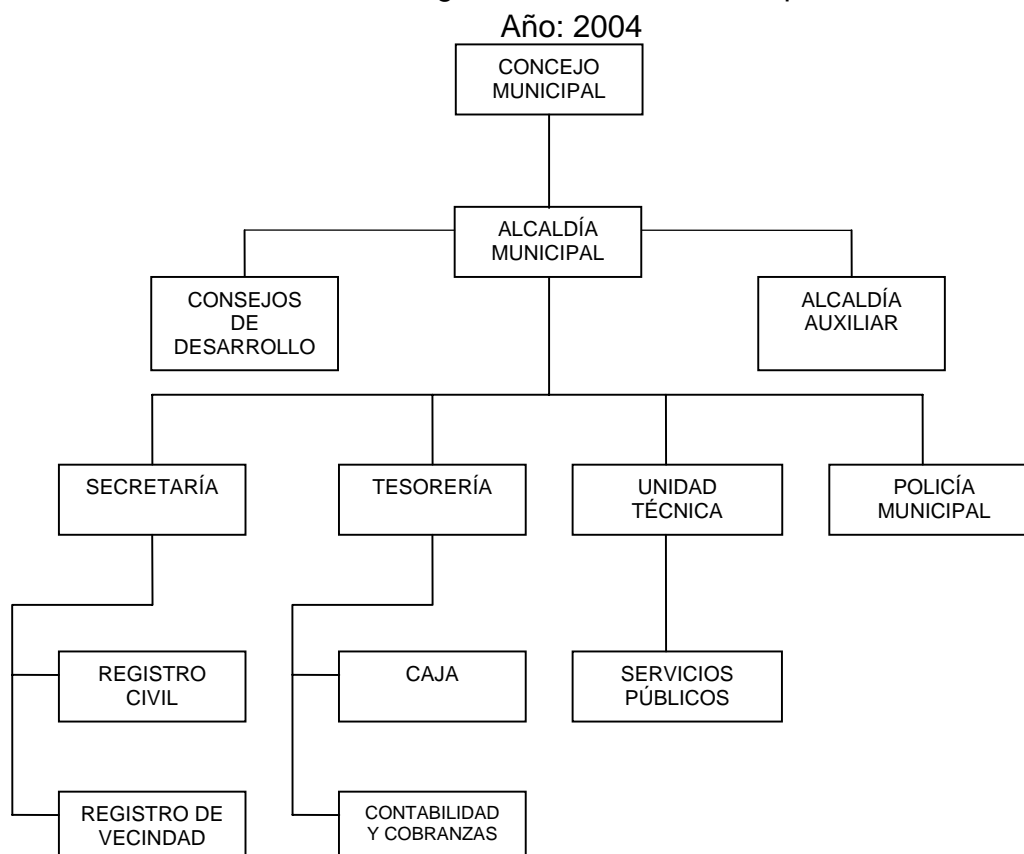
Año: 2004

CONCEJO MUNICIPAL

ALCALDÍA MUNICIPAL

CONSEJOS DE DESARROLLO

ALCALDÍA AUXILIAR

SECRETARÍA

TESORERÍA

UNIDAD TÉCNICA

POLICÍA MUNICIPAL

REGISTRO CIVIL

REGISTRO DE VECINDAD

CAJA

CONTABILIDAD Y COBRANZAS

SERVICIOS PÚBLICOS